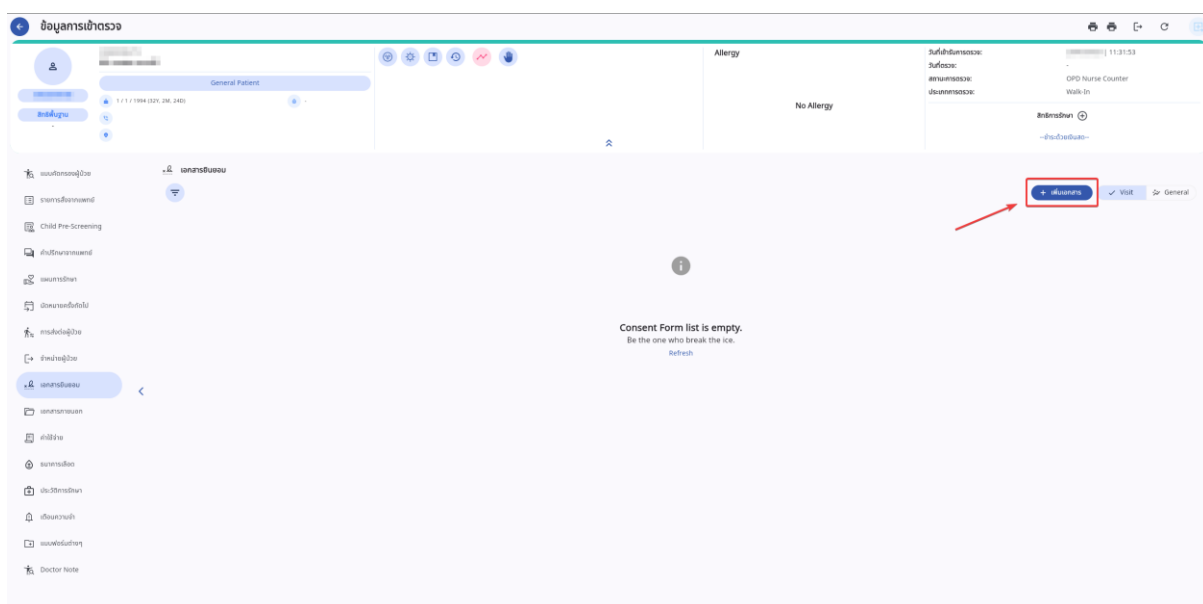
ข้อมูลการเข้าตรวจ

General Patient

1 / 1 / 1994 (32Y, 2M, 24D)

สิทธิ์พื้นฐาน

Allergy

No Allergy

วันที่เข้ารับการตรวจ: | 11:31:53
วันที่ตรวจ: -
สถานะการตรวจ: OPD Nurse Counter
ประเภทการตรวจ: Walk-In

สิทธิการรักษา

--ค้นหาด้วยชื่อเอง--

แบบคัดกรองผู้ป่วย
รายการสั่งจากแพทย์
Child Pre-Screening
คำปรึกษาจากแพทย์
แผนการรักษา
นัดหมายครั้งถัดไป
การส่งต่อผู้ป่วย
จำหน่ายผู้ป่วย
เอกสารยินยอม
เอกสารภายนอก
ค่าใช้จ่าย
ธนาคารเลือด
ประวัติการรักษา
เตือนความจำ
แบบฟอร์มต่างๆ
Doctor Note

เอกสารยินยอม

+ เพิ่มเอกสาร
Visit
General

Consent Form list is empty.
Be the one who break the ice.
Refresh